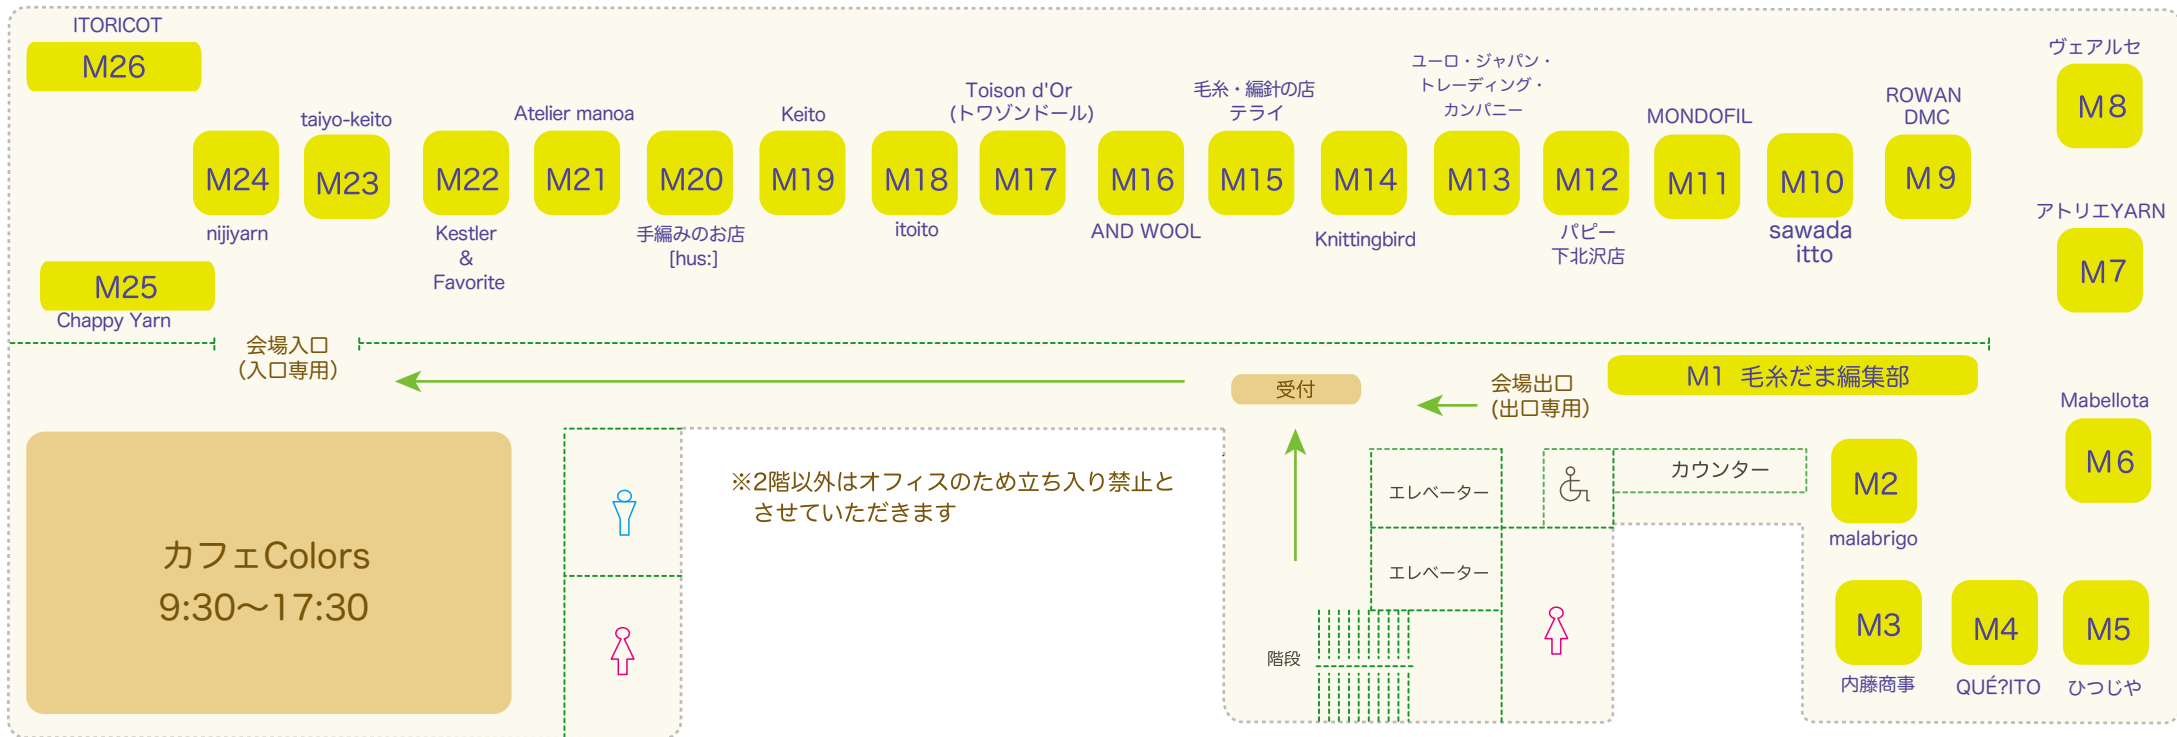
ITORICOT
M26

taiyo-keito
Atelier manoa
Keito
Toison d'Or
(トワゾンドール)
毛糸・編針の店
テライ
ユーロ・ジャパン・
トレーディング・
カンパニー
MONDOFIL
ROWAN
DMC
ヴェアルセ
M8

M24
nijiyarn
M23
M22
Kestler
&
Favorite
M21
M20
手編みのお店
[hus:]
M19
M18
itoito
M17
M16
AND WOOL
M15
M14
Knittingbird
M13
M12
パピー
下北沢店
M11
M10
sawada
itto
M9
アトリエYARN
M7

M25
Chappy Yarn

会場入口
(入口専用)

受付

会場出口
(出口専用)

M1 毛糸だま編集部

Mabellota
M6

カフェColors
9:30〜17:30

※2階以外はオフィスのため立ち入り禁止とさせていただきます

エレベーター
エレベーター
カウンター
階段

M2
malabrigo
M3
内藤商事
M4
QUÉ?ITO
M5
ひつじや